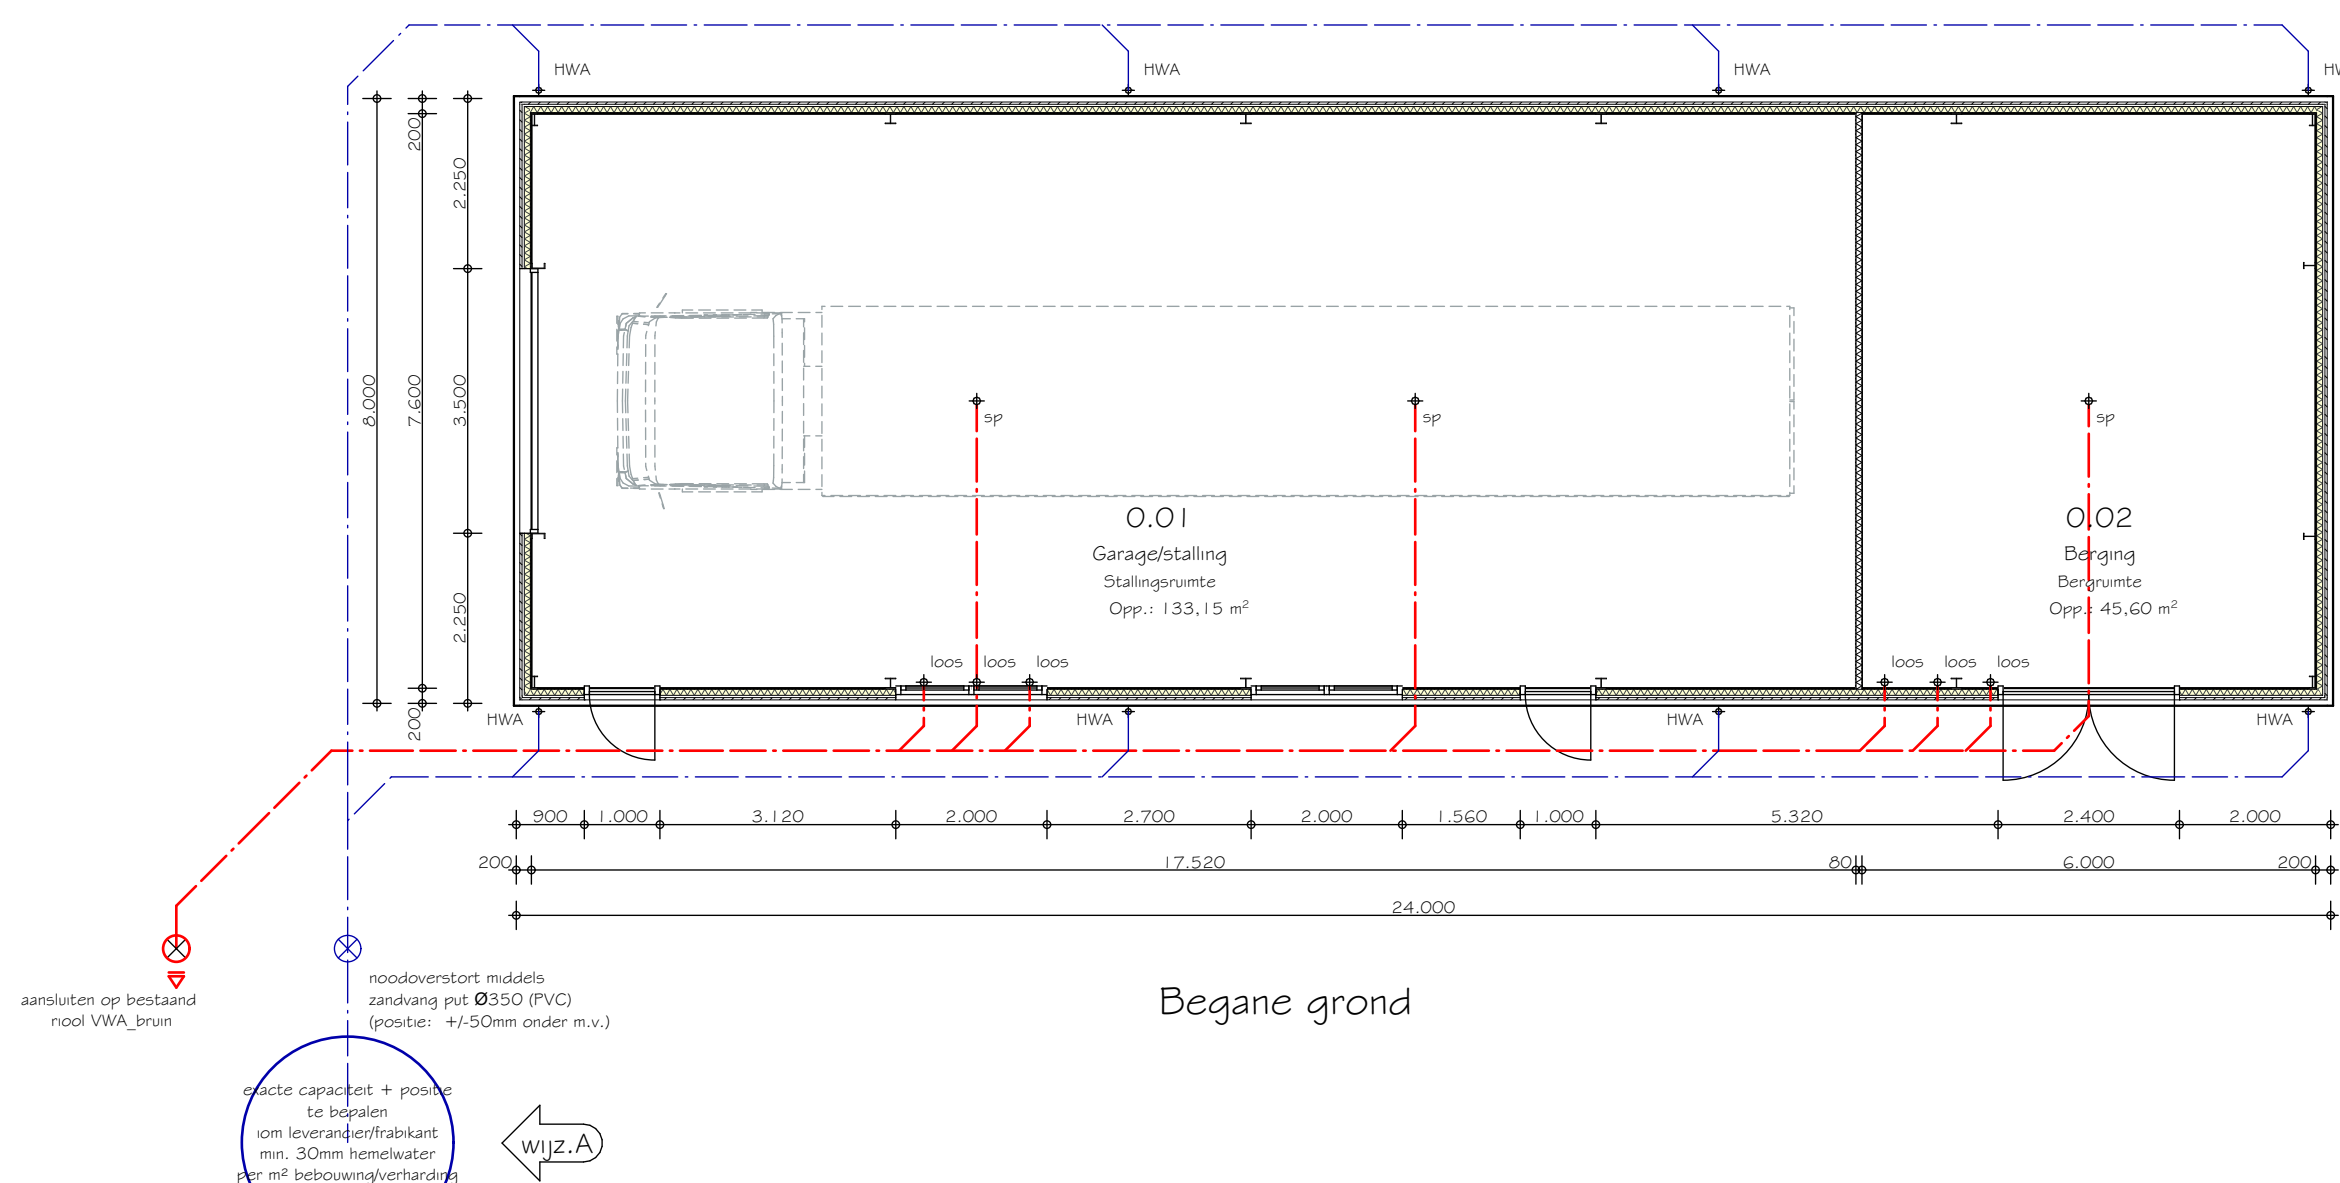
HWA HWA HWA HW

200
2.250
8.000
7.600
3.500
2.250
200

sp sp sp

0.01
Garage/stalling
Stallingsruimte
Opp.: 133,15 m²

0.02
Berging
Bergruimte
Opp.: 45,60 m²

loos loos loos loos loos loos

HWA HWA HWA HWA

900 1.000 3.120 2.000 2.700 2.000 1.560 1.000 5.320 2.400 2.000
200 17.520 80 6.000 200
24.000

aansluiten op bestaand riool VWA_bruin

noodoverstort middels zandvang put Ø350 (PVC) (positie: +/-50mm onder m.v.)

Begane grond

exacte capaciteit + positie te bepalen iom leverancier/frabikant min. 30mm hemelwater per m² bebouwing/verharding

wijz.A